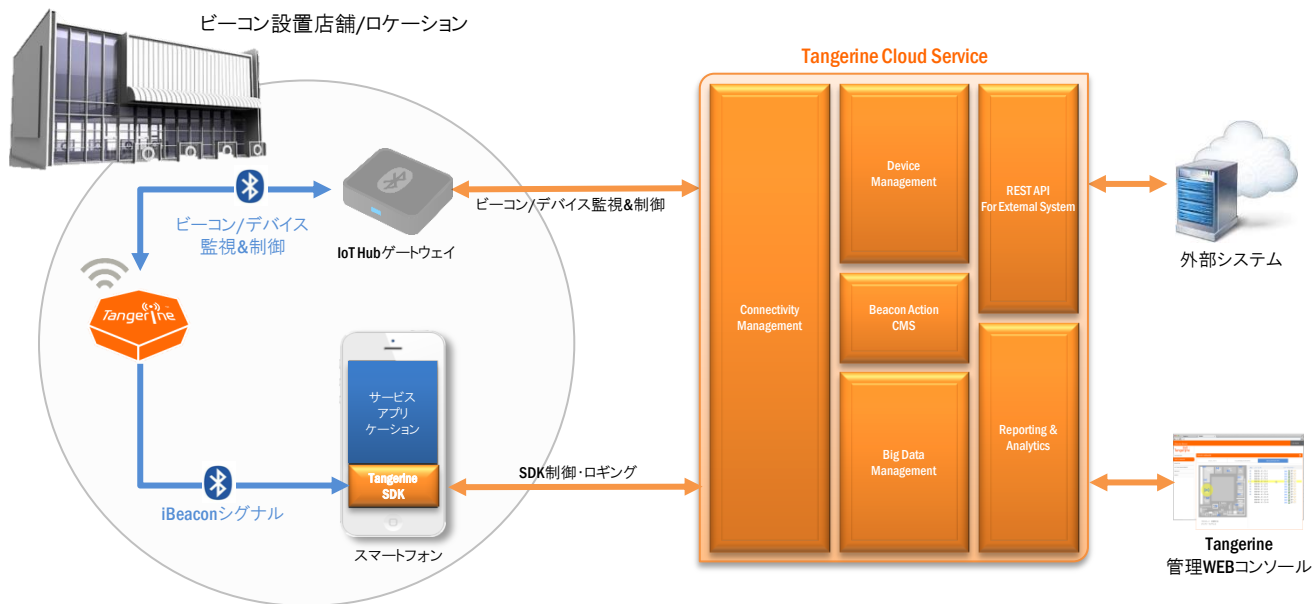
ビーコン設置店舗/ロケーション

ビーコン/デバイス
監視&制御

Tangerine

IoT Hubゲートウェイ

ビーコン/デバイス監視&制御

サービス
アプリ
ケーション

Tangerine
SDK

スマートフォン

iBeaconシグナル

SDK制御・ロギング

Tangerine Cloud Service

Connectivity
Management

Device
Management

Beacon Action
CMS

Big Data
Management

REST API
For External System

Reporting &
Analytics

外部システム

Tangerine
管理WEBコンソール